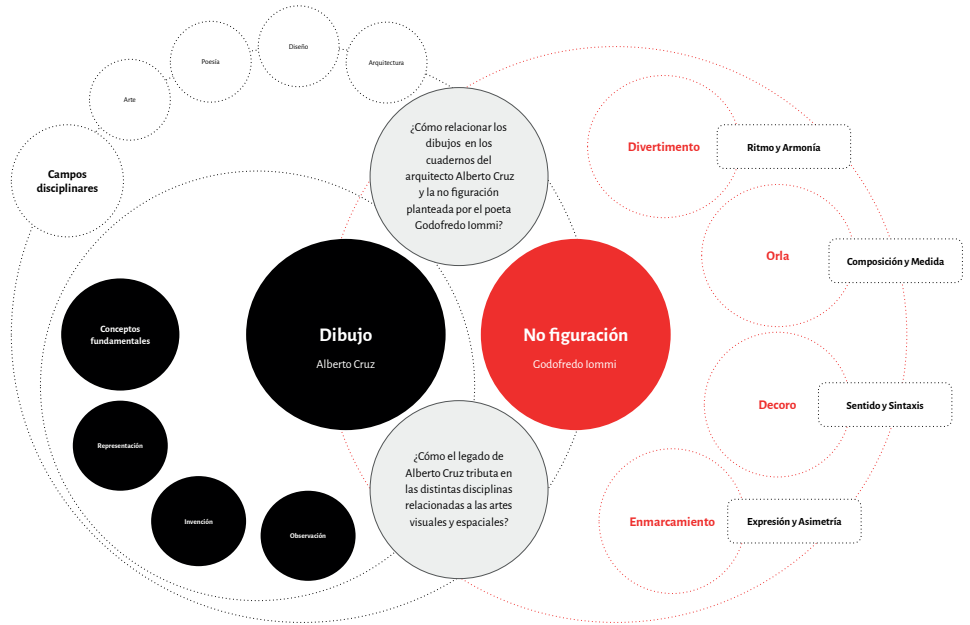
Poesía

Diseño

Arquitectura

Arte

Campos disciplinares

¿Cómo relacionar los dibujos en los cuadernos del arquitecto Alberto Cruz y la no figuración planteada por el poeta Godofredo Iommi?

Divertimento

Ritmo y Armonía

Orla

Composición y Medida

Conceptos fundamentales

Dibujo

Alberto Cruz

No figuración

Godofredo Iommi

Decoro

Sentido y Sintaxis

Representación

¿Cómo el legado de Alberto Cruz tributa en las distintas disciplinas relacionadas a las artes visuales y espaciales?

Enmarcamiento

Expresión y Asimetría

Invención

Observación